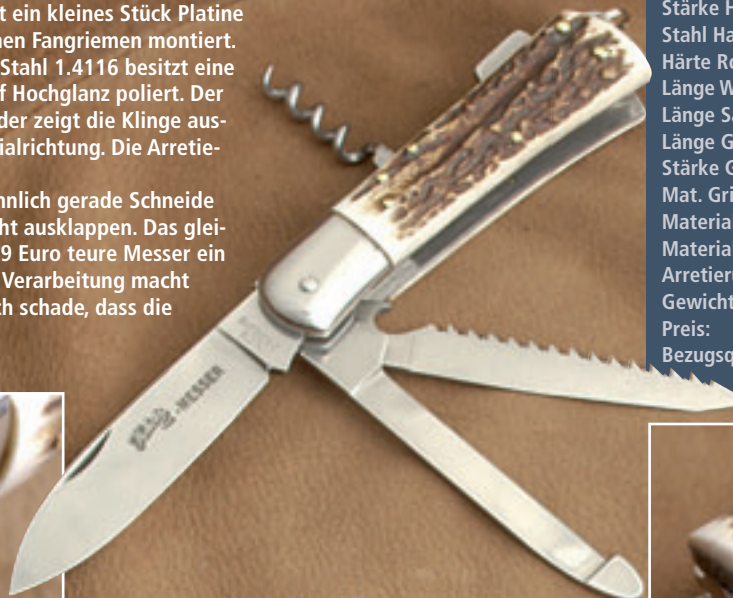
t ein kleines Stück Platine
nen Fangriemen montiert.
Stahl 1.4116 besitzt eine
f Hochglanz poliert. Der
der zeigt die Klinge aus-
ialrichtung. Die Arretie-

nnlich gerade Schneide
ht ausklappen. Das glei-
9 Euro teure Messer ein
Verarbeitung macht
ch schade, dass die

Stärke H
Stahl Ha
Härte Ro
Länge W
Länge Sa
Länge G
Stärke G
Mat. Gri
Materia
Materia
Arretier
Gewicht
Preis:
Bezugsq

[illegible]-MESSER